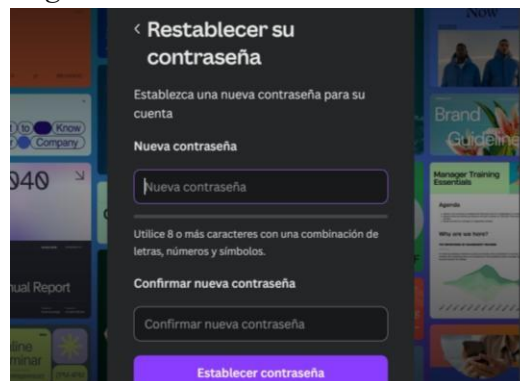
‹ Restablecer su contraseña

Establezca una nueva contraseña para su cuenta

Nueva contraseña

Nueva contraseña

Utilice 8 o más caracteres con una combinación de letras, números y símbolos.

Confirmar nueva contraseña

Confirmar nueva contraseña

Establecer contraseña

Now

to Know

Company

040

ual Report

Brand Guideline

Manager Training Essentials

Agenda

Why are we here

ine minar